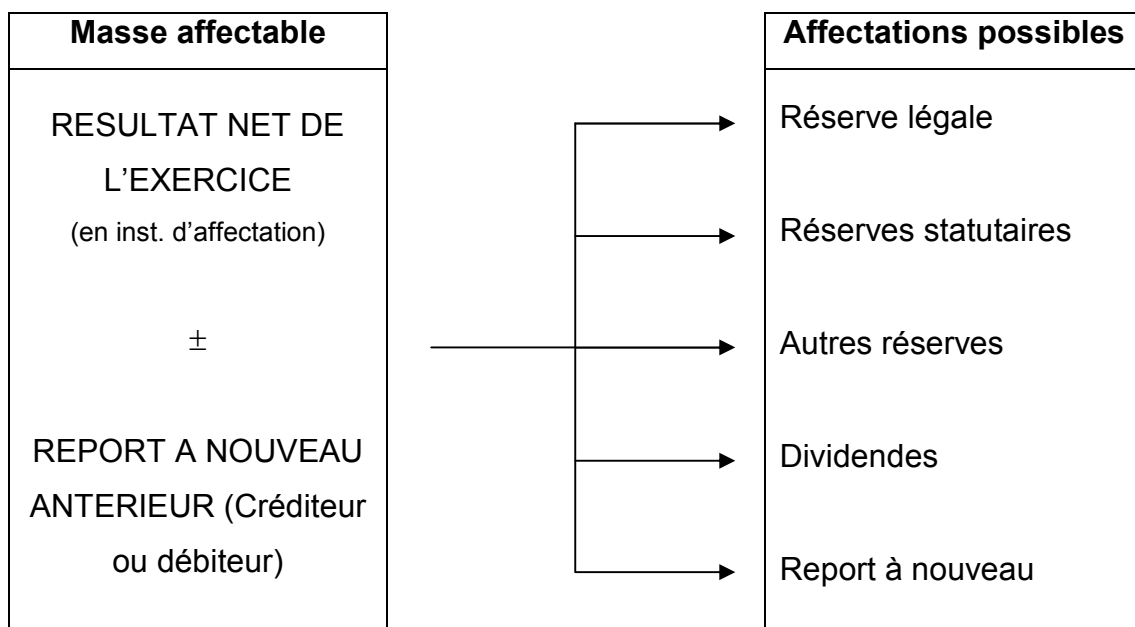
Masse affectable

RESULTAT NET DE L'EXERCICE
(en inst. d'affectation)

$\pm$

REPORT A NOUVEAU ANTERIEUR (Créditeur ou débiteur)

Affectations possibles

Réserve légale

Réserves statutaires

Autres réserves

Dividendes

Report à nouveau